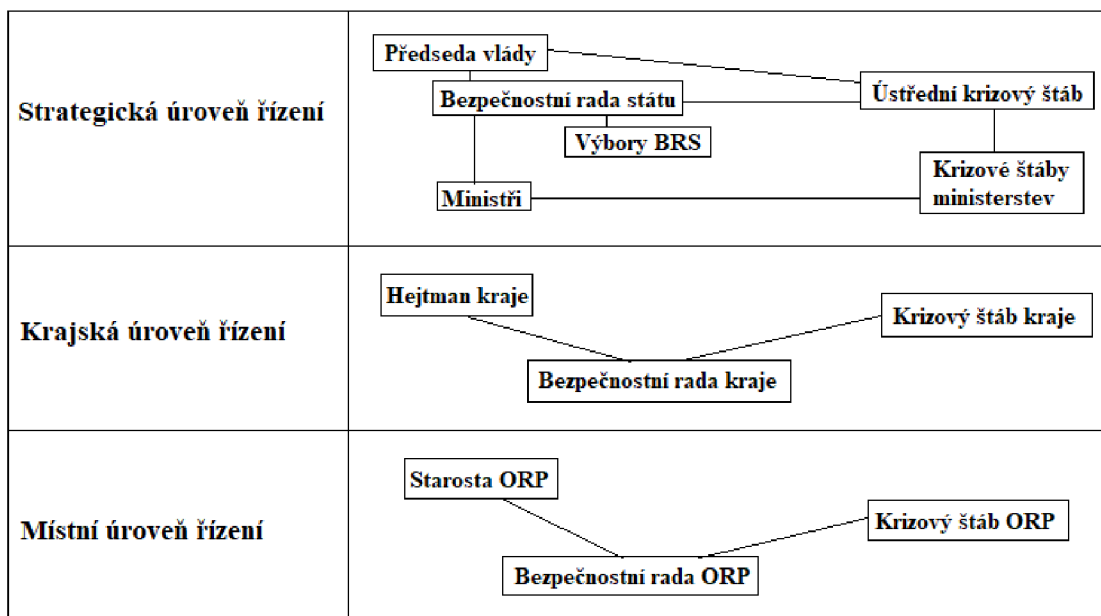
| | |
|---|---|
| Strategická úroveň řízení | Předseda vlády<br>Bezpečnostní rada státu<br>Ústřední krizový štáb<br>Výbory BRS<br>Krizové štáby ministerstev<br>Ministři |
| Krajská úroveň řízení | Hejtman kraje<br>Krizový štáb kraje<br>Bezpečnostní rada kraje |
| Místní úroveň řízení | Starosta ORP<br>Krizový štáb ORP<br>Bezpečnostní rada ORP |